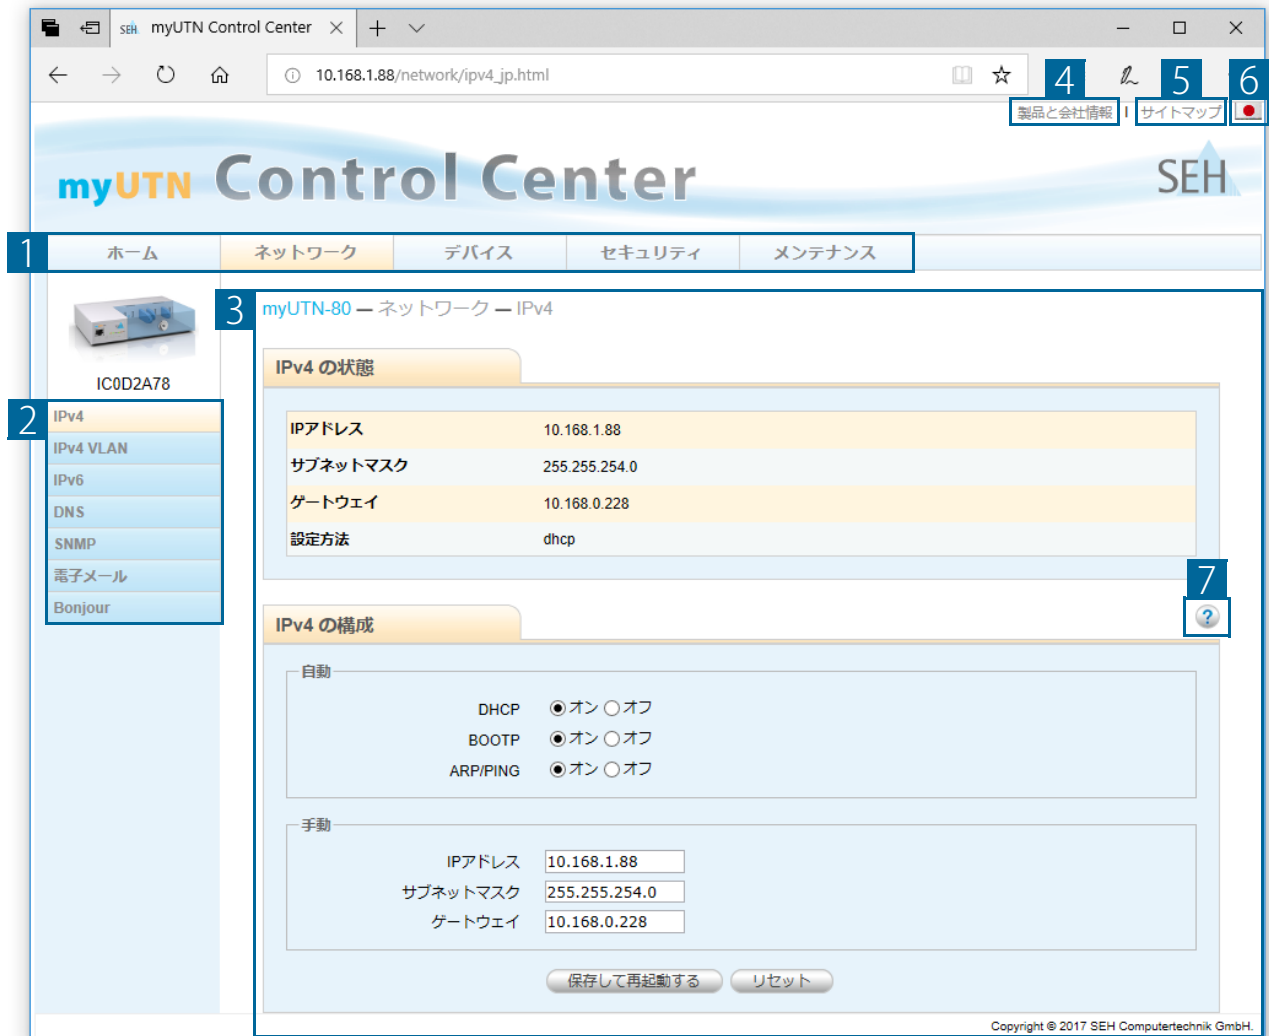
SEH myUTN Control Center

10.168.1.88/network/ipv4_jp.html

4 5 6

製品と会社情報 | サイトマップ

myUTN Control Center

SEH

1

ホーム | ネットワーク | デバイス | セキュリティ | メンテナンス

IC0D2A78

2

IPv4
IPv4 VLAN
IPv6
DNS
SNMP
電子メール
Bonjour

3

myUTN-80 — ネットワーク — IPv4

IPv4 の状態

| IPアドレス | 10.168.1.88 |
|---|---|
| サブネットマスク | 255.255.254.0 |
| ゲートウェイ | 10.168.0.228 |
| 設定方法 | dhcp |

7

IPv4 の構成

自動

DHCP オン オフ
BOOTP オン オフ
ARP/PING オン オフ

手動

IPアドレス 10.168.1.88
サブネットマスク 255.255.254.0
ゲートウェイ 10.168.0.228

保存して再起動する リセット

Copyright © 2017 SEH Computertechnik GmbH.